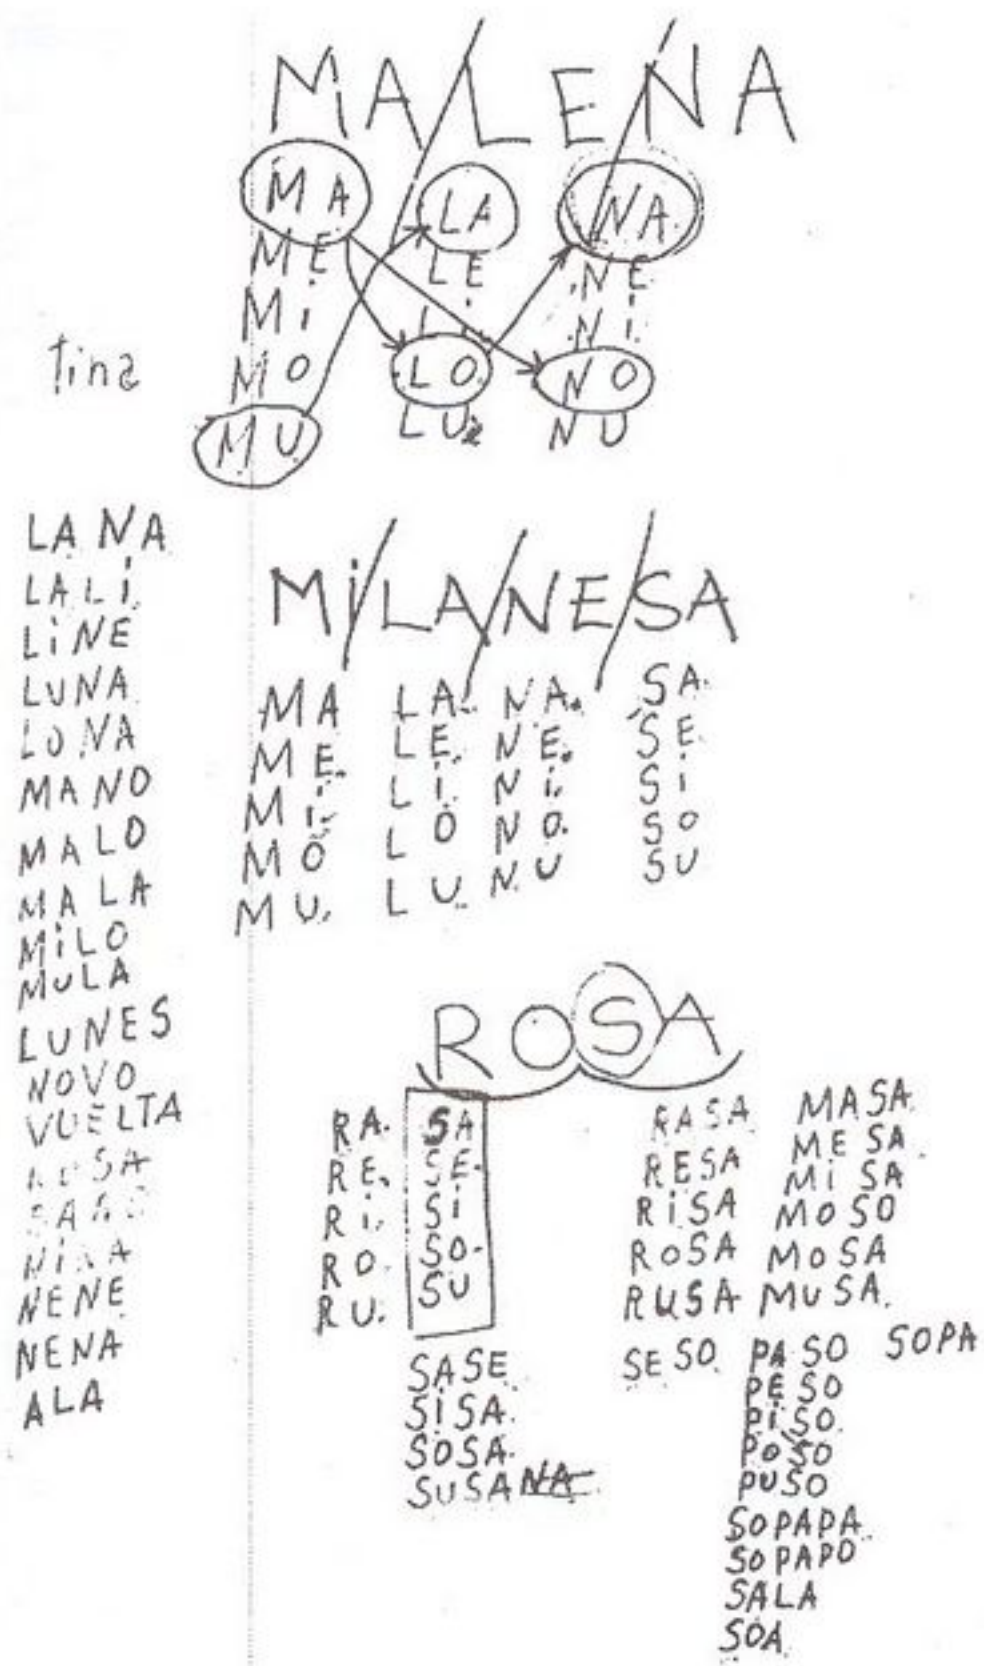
MA/LE/ÑA

MA LA NA
ME LE NE
Mi Li Ni
tina MO LO NO
MU LU NU

LANA
LALi
LiNE
LUNA
LONA
MANO
MALO
MALA
MiLO
MULA
LUNES
NOVO
VUELTA
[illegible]
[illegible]
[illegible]
NENE
NENA
ALA

Mi/LA/NE/SA

MA LA NA SA
ME LE NE SE
Mi Li Ni Si
MO LO NO SO
MU LU NU SU

ROSA

RA SA
RE SE
Ri Si
RO SO
RU SU

RASA MASA
RESA MESA
RiSA MiSA
RoSA MOSO
RUSA MoSA
MUSA

SASE
SiSA
SOSA
SUSANA

SESO PASO SOPA
PESO
PiSO
POSO
PUSO
SOPAPA
SOPAPO
SALA
SOA